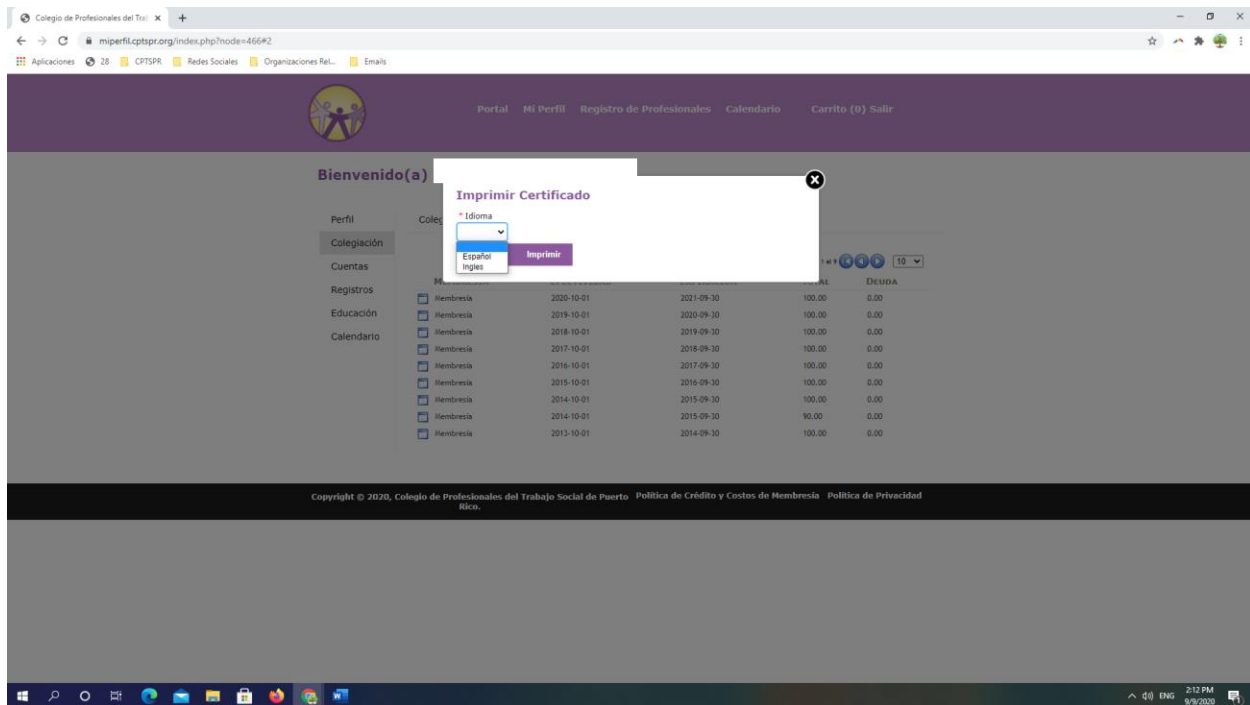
Colegio de Profesionales del Tra ×

miperfil.cptspr.org/index.php?node=466#2

Aplicaciones 28 CPTSPR Redes Sociales Organizaciones Rel... Emails

Portal Mi Perfil Registro de Profesionales Calendario Carrito (0) Salir

Bienvenido(a)

Perfil
Colegiación
Cuentas
Registros
Educación
Calendario

Coleg

Imprimir Certificado
* Idioma
Español
Ingles
Imprimir

10

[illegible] | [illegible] | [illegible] | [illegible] | Deuda
Membresía | 2020-10-01 | 2021-09-30 | 100.00 | 0.00
Membresía | 2019-10-01 | 2020-09-30 | 100.00 | 0.00
Membresía | 2018-10-01 | 2019-09-30 | 100.00 | 0.00
Membresía | 2017-10-01 | 2018-09-30 | 100.00 | 0.00
Membresía | 2016-10-01 | 2017-09-30 | 100.00 | 0.00
Membresía | 2015-10-01 | 2016-09-30 | 100.00 | 0.00
Membresía | 2014-10-01 | 2015-09-30 | 100.00 | 0.00
Membresía | 2014-10-01 | 2015-09-30 | 90.00 | 0.00
Membresía | 2013-10-01 | 2014-09-30 | 100.00 | 0.00

Copyright © 2020, Colegio de Profesionales del Trabajo Social de Puerto Rico. Política de Crédito y Costos de Membresía Política de Privacidad

ENG 2:12 PM 9/9/2020